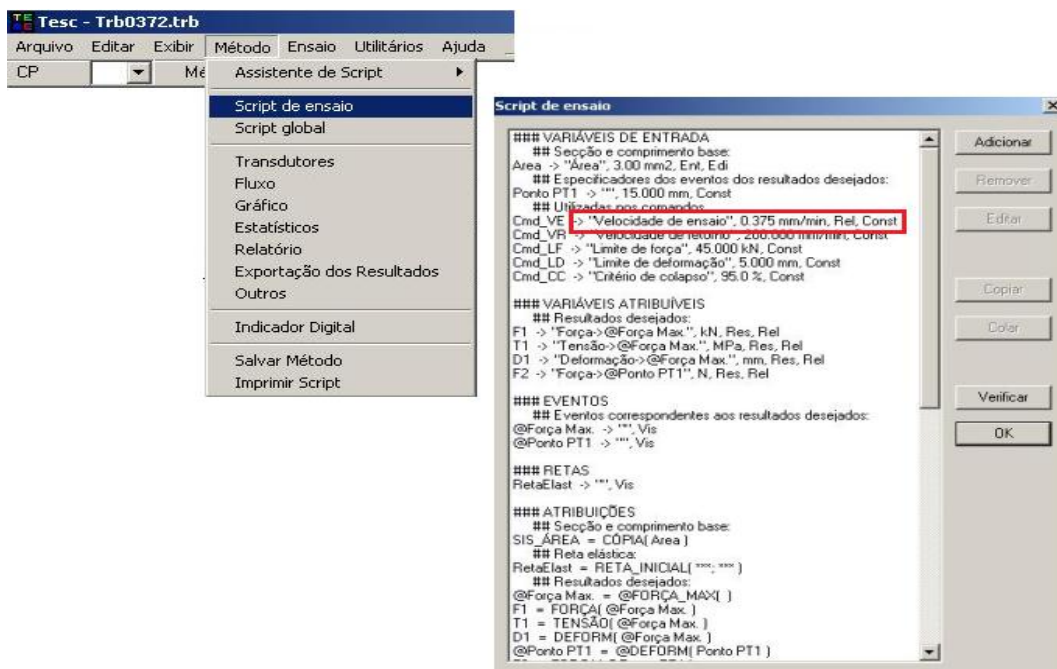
Tesc - Trb0372.trb

Arquivo Editar Exibir Método Ensaio Utilitários Ajuda

CP Mé

Assistente de Script
Script de ensaio
Script global
Transdutores
Fluxo
Gráfico
Estatísticos
Relatório
Exportação dos Resultados
Outros
Indicador Digital
Salvar Método
Imprimir Script

Script de ensaio

### VARIÁVEIS DE ENTRADA
## Secção e comprimento base:
Area -> "Área", 3.00 mm2, Ent, Edi
## Especificadores dos eventos dos resultados desejados:
Ponto PT1 -> "", 15.000 mm, Const
## Utilizadas nos comandos
Cmd_VE -> "Velocidade de ensaio", 0.375 mm/min, Rel, Const
Cmd_VR -> "Velocidade de retorno", 200.000 mm/min, Const
Cmd_LF -> "Limite de força", 45.000 kN, Const
Cmd_LD -> "Limite de deformação", 5.000 mm, Const
Cmd_CC -> "Critério de colapso", 95.0 %, Const

### VARIÁVEIS ATRIBUÍVEIS
## Resultados desejados:
F1 -> "Força->@Força Max.", kN, Res, Rel
T1 -> "Tensão->@Força Max.", MPa, Res, Rel
D1 -> "Deformação->@Força Max.", mm, Res, Rel
F2 -> "Força->@Ponto PT1", N, Res, Rel

### EVENTOS
## Eventos correspondentes aos resultados desejados:
@Força Max. -> "", Vis
@Ponto PT1 -> "", Vis

### RETAS
RetaElast -> "", Vis

### ATRIBUIÇÕES
## Secção e comprimento base:
SIS_ÁREA = CÓPIA( Area )
## Reta elástica:
RetaElast = RETA_INICIAL( "", "" )
## Resultados desejados:
@Força Max. = @FORÇA_MAX( )
F1 = FORÇA( @Força Max. )
T1 = TENSÃO( @Força Max. )
D1 = DEFORM( @Força Max. )
@Ponto PT1 = @DEFORM( Ponto PT1 )

Adicionar
Remover
Editar
Copiar
Colar
Verificar
OK